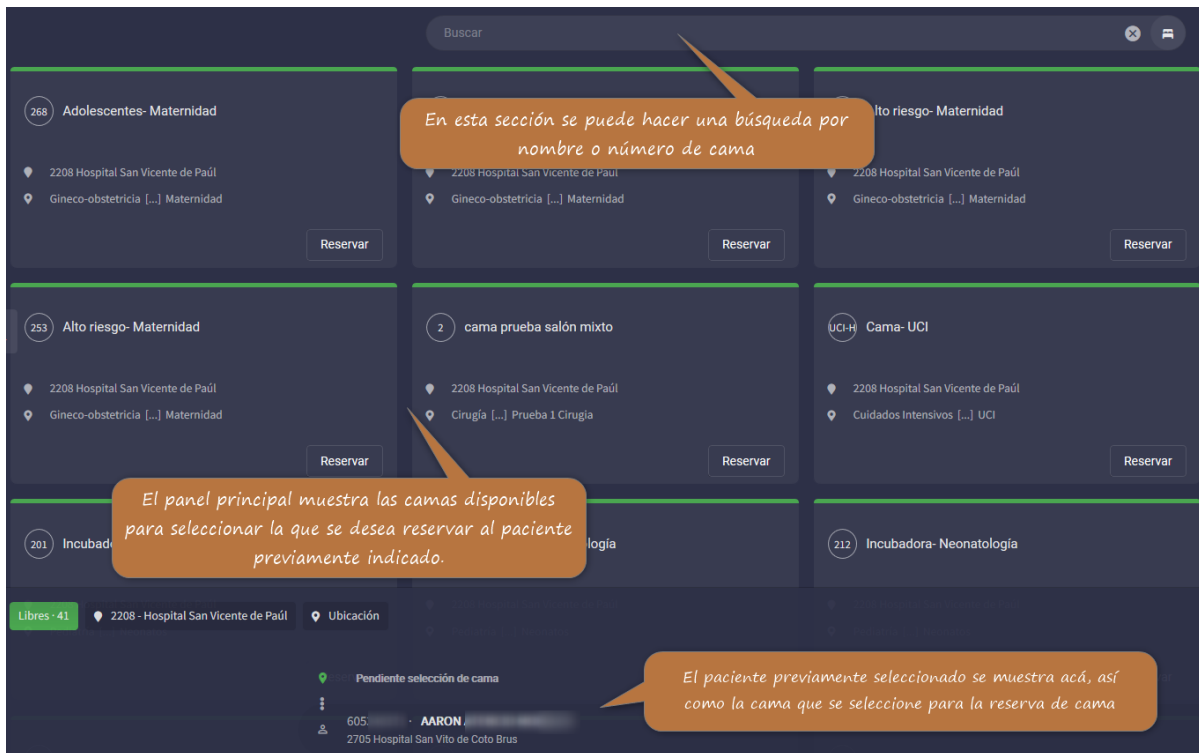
Buscar

268 Adolescentes- Maternidad

2208 Hospital San Vicente de Paúl

Gineco-obstetricia [...] Maternidad

Reservar

En esta sección se puede hacer una búsqueda por nombre o número de cama

2208 Hospital San Vicente de Paúl

Gineco-obstetricia [...] Maternidad

Reservar

Alto riesgo- Maternidad

2208 Hospital San Vicente de Paúl

Gineco-obstetricia [...] Maternidad

Reservar

253 Alto riesgo- Maternidad

2208 Hospital San Vicente de Paúl

Gineco-obstetricia [...] Maternidad

Reservar

2 cama prueba salón mixto

2208 Hospital San Vicente de Paúl

Cirugía [...] Prueba 1 Cirugia

Reservar

UCI-H Cama- UCI

2208 Hospital San Vicente de Paúl

Cuidados Intensivos [...] UCI

Reservar

El panel principal muestra las camas disponibles para seleccionar la que se desea reservar al paciente previamente indicado.

201 Incubad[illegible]

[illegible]logía

212 Incubadora- Neonatología

Libres · 41

2208 - Hospital San Vicente de Paúl

Ubicación

Pendiente selección de cama

605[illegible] · AARON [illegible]

2705 Hospital San Vito de Coto Brus

El paciente previamente seleccionado se muestra acá, así como la cama que se seleccione para la reserva de cama